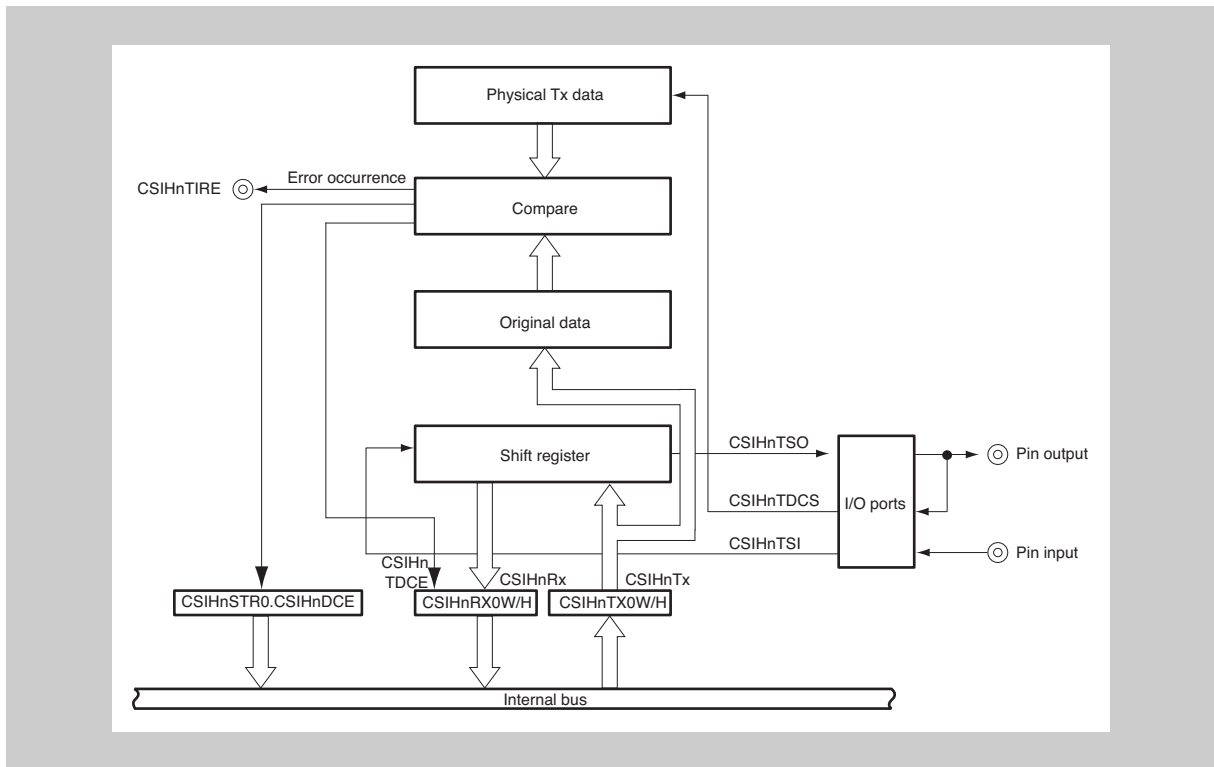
Physical Tx data

CSIHnTIRE

Error occurrence

Compare

Original data

Shift register

CSIHnTSO

I/O ports

Pin output

CSIHnTDCS

CSIHnTSI

Pin input

CSIHn
TDCE

CSIHnRx

CSIHnTx

CSIHnSTR0.CSIHnDCE

CSIHnRX0W/H

CSIHnTX0W/H

Internal bus